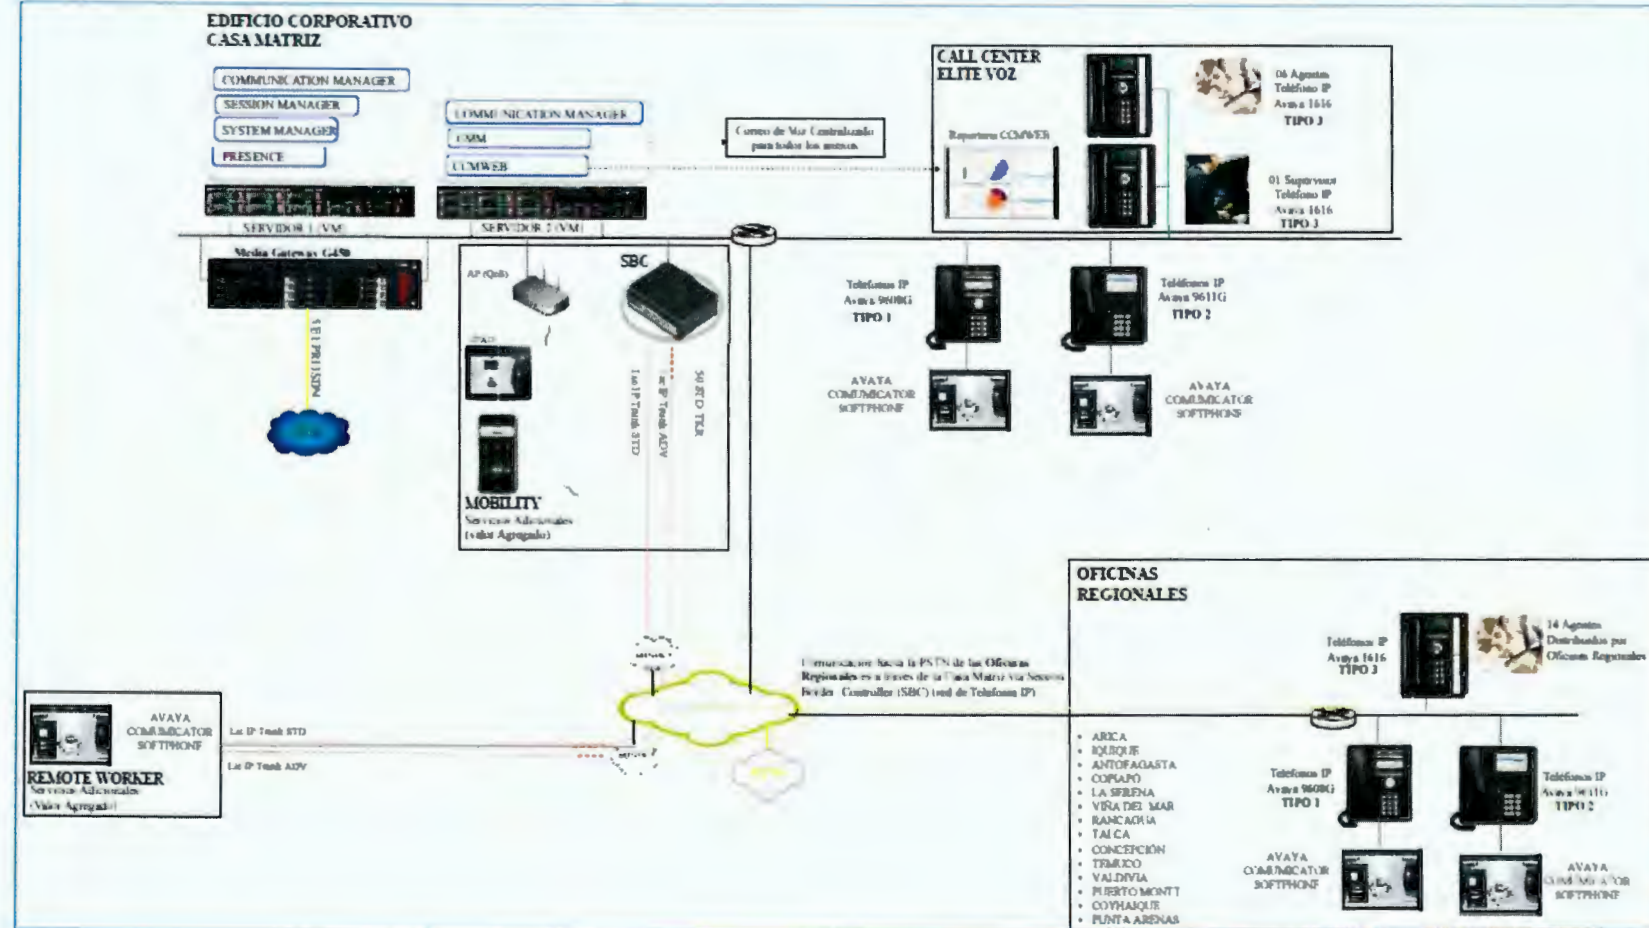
EDIFICIO CORPORATIVO
CASA MATRIZ

COMMUNICATION MANAGER
SESSION MANAGER
SYSTEM MANAGER
PRESENCE

COMMUNICATION MANAGER
CMM
CCMWEB

Correo de Voz Centralizado para todos los anexos

SERVIDOR 1 (VM)
SERVIDOR 2 (VM)

Media Gateway G450

5 E1 PRI ISDN

AP (QoS)

SBC

Lic IP Trunk STD
Lic IP Trunk ADV
50 STD TLR

MOBILITY
Servicios Adicionales
(valor Agregado)

CALL CENTER
ELITE VOZ

Reportería CCMWEB

06 Agentes
Teléfono IP
Avaya 1616
TIPO 3

01 Supervisor
Teléfono IP
Avaya 1616
TIPO 3

Teléfonos IP
Avaya 9608G
TIPO 1

Teléfonos IP
Avaya 9611G
TIPO 2

AVAYA
COMMUNICATOR
SOFTPHONE

AVAYA
COMMUNICATOR
SOFTPHONE

Comunicación hacia la PSTN de las Oficinas Regionales es a través de la Casa Matriz vía Session Border Controller (SBC) (red de Telefonía IP)

OFICINAS
REGIONALES

Teléfonos IP
Avaya 1616
TIPO 3

14 Agentes
Distribuidos por
Oficinas Regionales

AVAYA
COMMUNICATOR
SOFTPHONE

REMOTE WORKER
Servicios Adicionales
(Valor Agregado)

Lic IP Trunk STD
Lic IP Trunk ADV

• ARICA
• IQUIQUE
• ANTOFAGASTA
• COPIAPO
• LA SERENA
• VIÑA DEL MAR
• RANCAGUA
• TALCA
• CONCEPCION
• TEMUCO
• VALDIVIA
• PUERTO MONTT
• COYHAIQUE
• PUNTA ARENAS

Teléfonos IP
Avaya 9608G
TIPO 1

Teléfonos IP
Avaya 9611G
TIPO 2

AVAYA
COMMUNICATOR
SOFTPHONE

AVAYA
COMMUNICATOR
SOFTPHONE